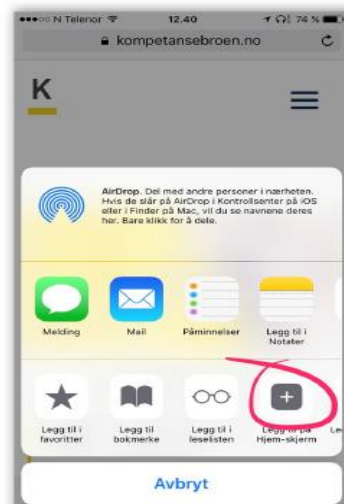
N Telenor 12.40 74 %

kompetansebroen.no

K

AirDrop. Del med andre personer i nærheten. Hvis de slår på AirDrop i Kontrollsenter på iOS eller i Finder på Mac, vil du se navnene deres her. Bare klikk for å dele.

Melding

Mail

Påminnelser

Legg til i Notater

Legg til i favoritter

Legg til bokmerke

Legg til i leselisten

Legg til på Hjem-skjerm

Le

Avbryt